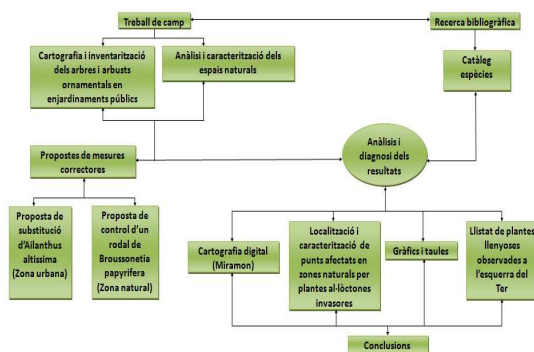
Treball de camp

Recerca bibliogràfica

Cartografia i inventarització dels arbres i arbusts ornamentals en enjardinaments públics

Anàlisi i caracterització dels espais naturals

Catàleg espècies

Anàlisi i diagnosi dels resultats

Propostes de mesures correctores

Proposta de substitució d'Ailanthus altissima (Zona urbana)

Proposta de control d'un rodal de Broussonetia papyrifera (Zona natural)

Cartografia digital (Miramon)

Localització i caracterització de punts afectats en zones naturals per plantes al·lòctones invasores

Gràfics i taules

Llistat de plantes llenyoses observades a l'esquerra del Ter

Conclusions